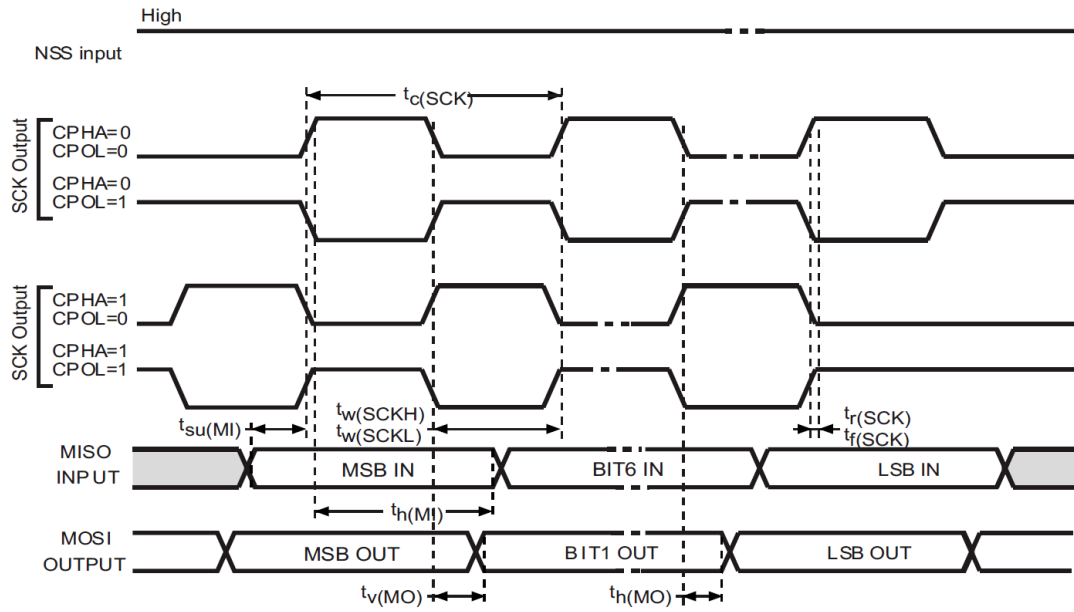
High

NSS input

$t_{c(SCK)}$

SCK Output

CPHA=0
CPOL=0

CPHA=0
CPOL=1

SCK Output

CPHA=1
CPOL=0

CPHA=1
CPOL=1

$t_{su(MI)}$

$t_{w(SCKH)}$
$t_{w(SCKL)}$

$t_{r(SCK)}$
$t_{f(SCK)}$

MISO
INPUT

MSB IN

BIT6 IN

LSB IN

$t_{h(MI)}$

MOSI
OUTPUT

MSB OUT

BIT1 OUT

LSB OUT

$t_{v(MO)}$

$t_{h(MO)}$